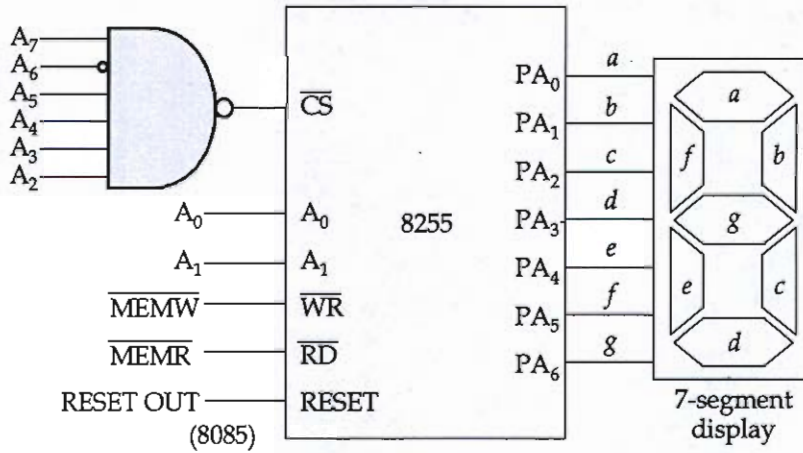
$A_7$
$A_6$
$A_5$
$A_4$
$A_3$
$A_2$

$\overline{CS}$

$A_0$ $A_0$
$A_1$ $A_1$
$\overline{MEMW}$ $\overline{WR}$
$\overline{MEMR}$ $\overline{RD}$
RESET OUT RESET
(8085)

8255

$PA_0$ a
$PA_1$ b
$PA_2$ c
$PA_3$ d
$PA_4$ e
$PA_5$ f
$PA_6$ g

a
f b
g
e c
d

7-segment display